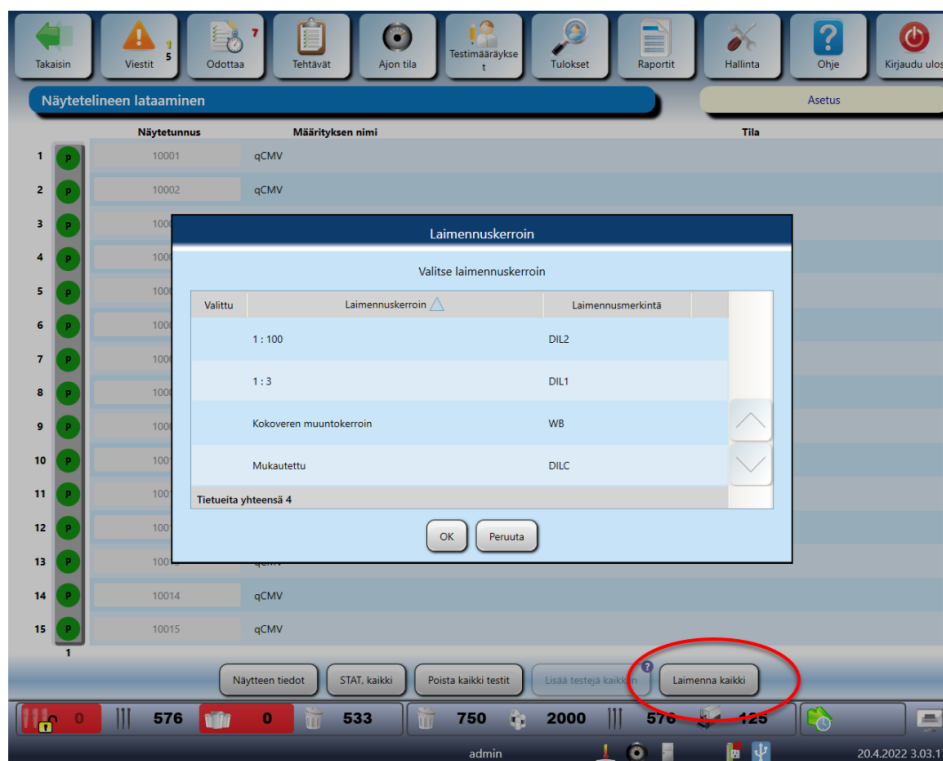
Takaisin | Viestit 1 5 | Odottaa 7 | Tehtävät | Ajon tila | Testimääräykset | Tulokset | Raportit | Hallinta | Ohje | Kirjaudu ulos

Näytetelineen lataaminen

Asetus

Näytetunnus | Määrityksen nimi | Tila

1 P 10001 qCMV
2 P 10002 qCMV
3 P 100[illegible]
4 P 100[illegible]
5 P 100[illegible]
6 P 100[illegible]
7 P 100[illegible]
8 P 100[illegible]
9 P 100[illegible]
10 P 100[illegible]
11 P 100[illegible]
12 P 100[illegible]
13 P 100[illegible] qCMV
14 P 10014 qCMV
15 P 10015 qCMV
1

Laimennuskerroin

Valitse laimennuskerroin

| Valittu | Laimennuskerroin | Laimennusmerkintä |
|---|---|---|
| | 1 : 100 | DIL2 |
| | 1 : 3 | DIL1 |
| | Kokoveren muuntokerroin | WB |
| | Mukautettu | DILC |

Tietueita yhteensä 4

OK | Peruuta

Näytteen tiedot | STAT, kaikki | Poista kaikki testit | Lisää testejä kaikkiin | Laimenna kaikki

0 | 576 | 0 | 533 | 750 | 2000 | 576 | 125

admin

20.4.2022 3.03.1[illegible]